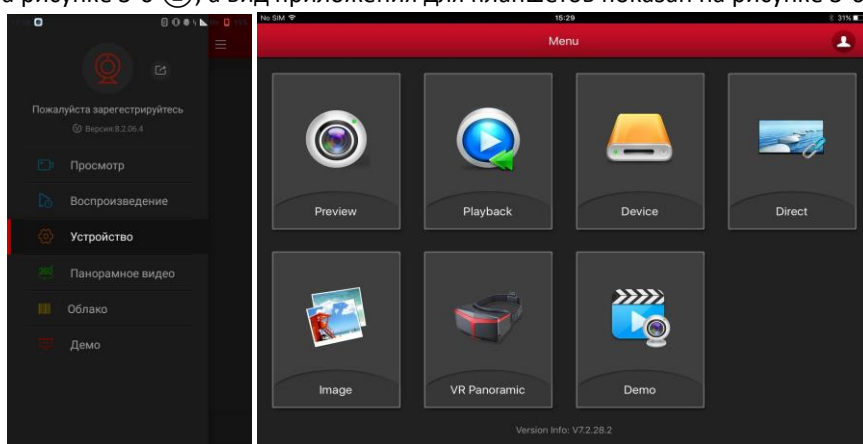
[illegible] рисунке 3-8 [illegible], а вид приложения для планшетов показан на рисунке 3-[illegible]

Пожалуйста зарегестрируйтесь
Версия:8.2.06.4
Просмотр
Воспроизведение
Устройство
Панорамное видео
Облако
Демо

No SIM
15:29
31%
Menu
Preview
Playback
Device
Direct
Image
VR Panoramic
Demo
Version Info: V7.2.28.2